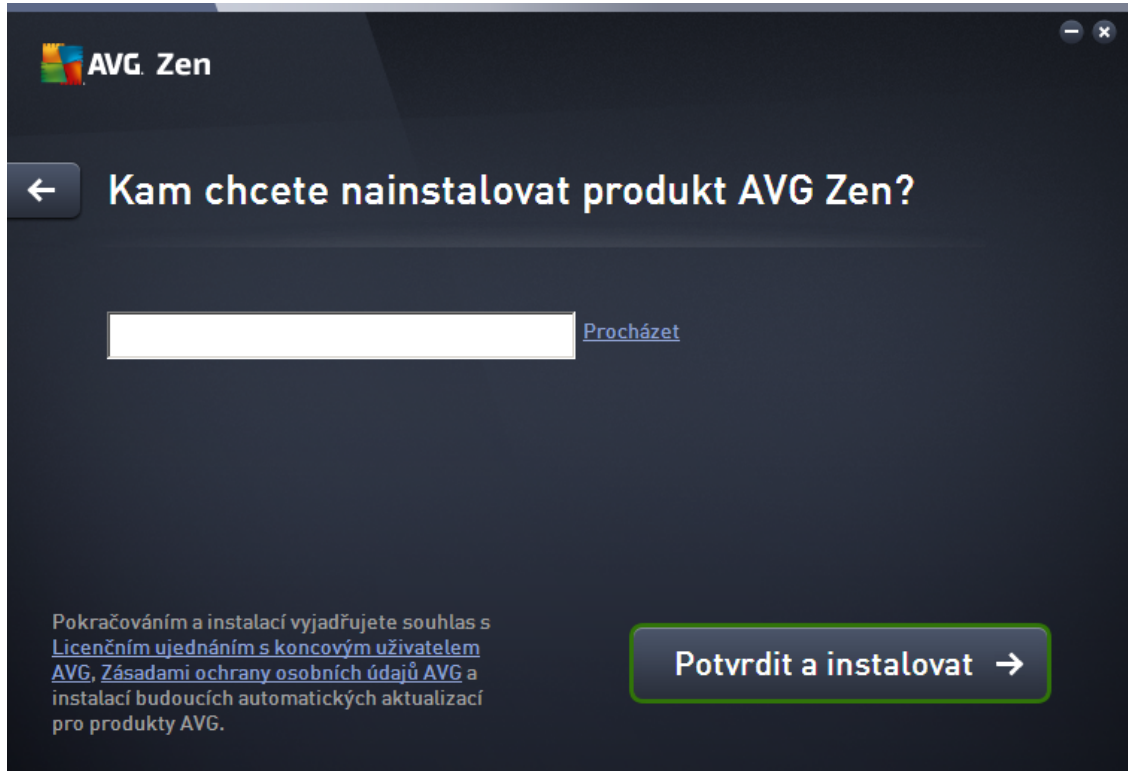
AVG. Zen

Kam chcete nainstalovat produkt AVG Zen?

Procházet

Pokračováním a instalací vyjadřujete souhlas s Licenčním ujednáním s koncovým uživatelem AVG, Zásadami ochrany osobních údajů AVG a instalací budoucích automatických aktualizací pro produkty AVG.

Potvrdit a instalovat →